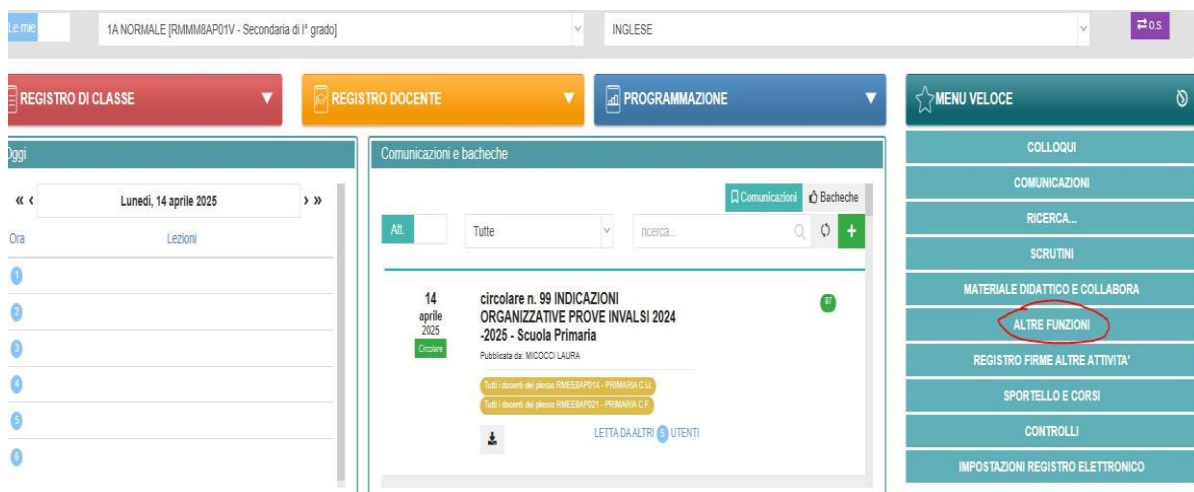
Le mie

1A NORMALE [RMMM8AP01V - Secondaria di I° grado]

INGLESE

O.S.

REGISTRO DI CLASSE

REGISTRO DOCENTE

PROGRAMMAZIONE

MENU VELOCE

Oggi

« ‹ Lunedì, 14 aprile 2025 › »

Ora Lezioni

1
2
3
4
5
6

Comunicazioni e bacheche

Comunicazioni Bacheche

Att.

Tutte

ricerca...

14 aprile 2025

Circolare

circolare n. 99 INDICAZIONI ORGANIZZATIVE PROVE INVALSI 2024 -2025 - Scuola Primaria

Pubblicata da: MICOCCI LAURA

Tutti i docenti del plesso RMEE8AP01X - PRIMARIA C.U.

Tutti i docenti del plesso RMEE8AP021 - PRIMARIA C.F.

LETTA DA ALTRI 5 UTENTI

97

COLLOQUI

COMUNICAZIONI

RICERCA...

SCRUTINI

MATERIALE DIDATTICO E COLLABORA

ALTRE FUNZIONI

REGISTRO FIRME ALTRE ATTIVITA'

SPORTELLO E CORSI

CONTROLLI

IMPOSTAZIONI REGISTRO ELETTRONICO